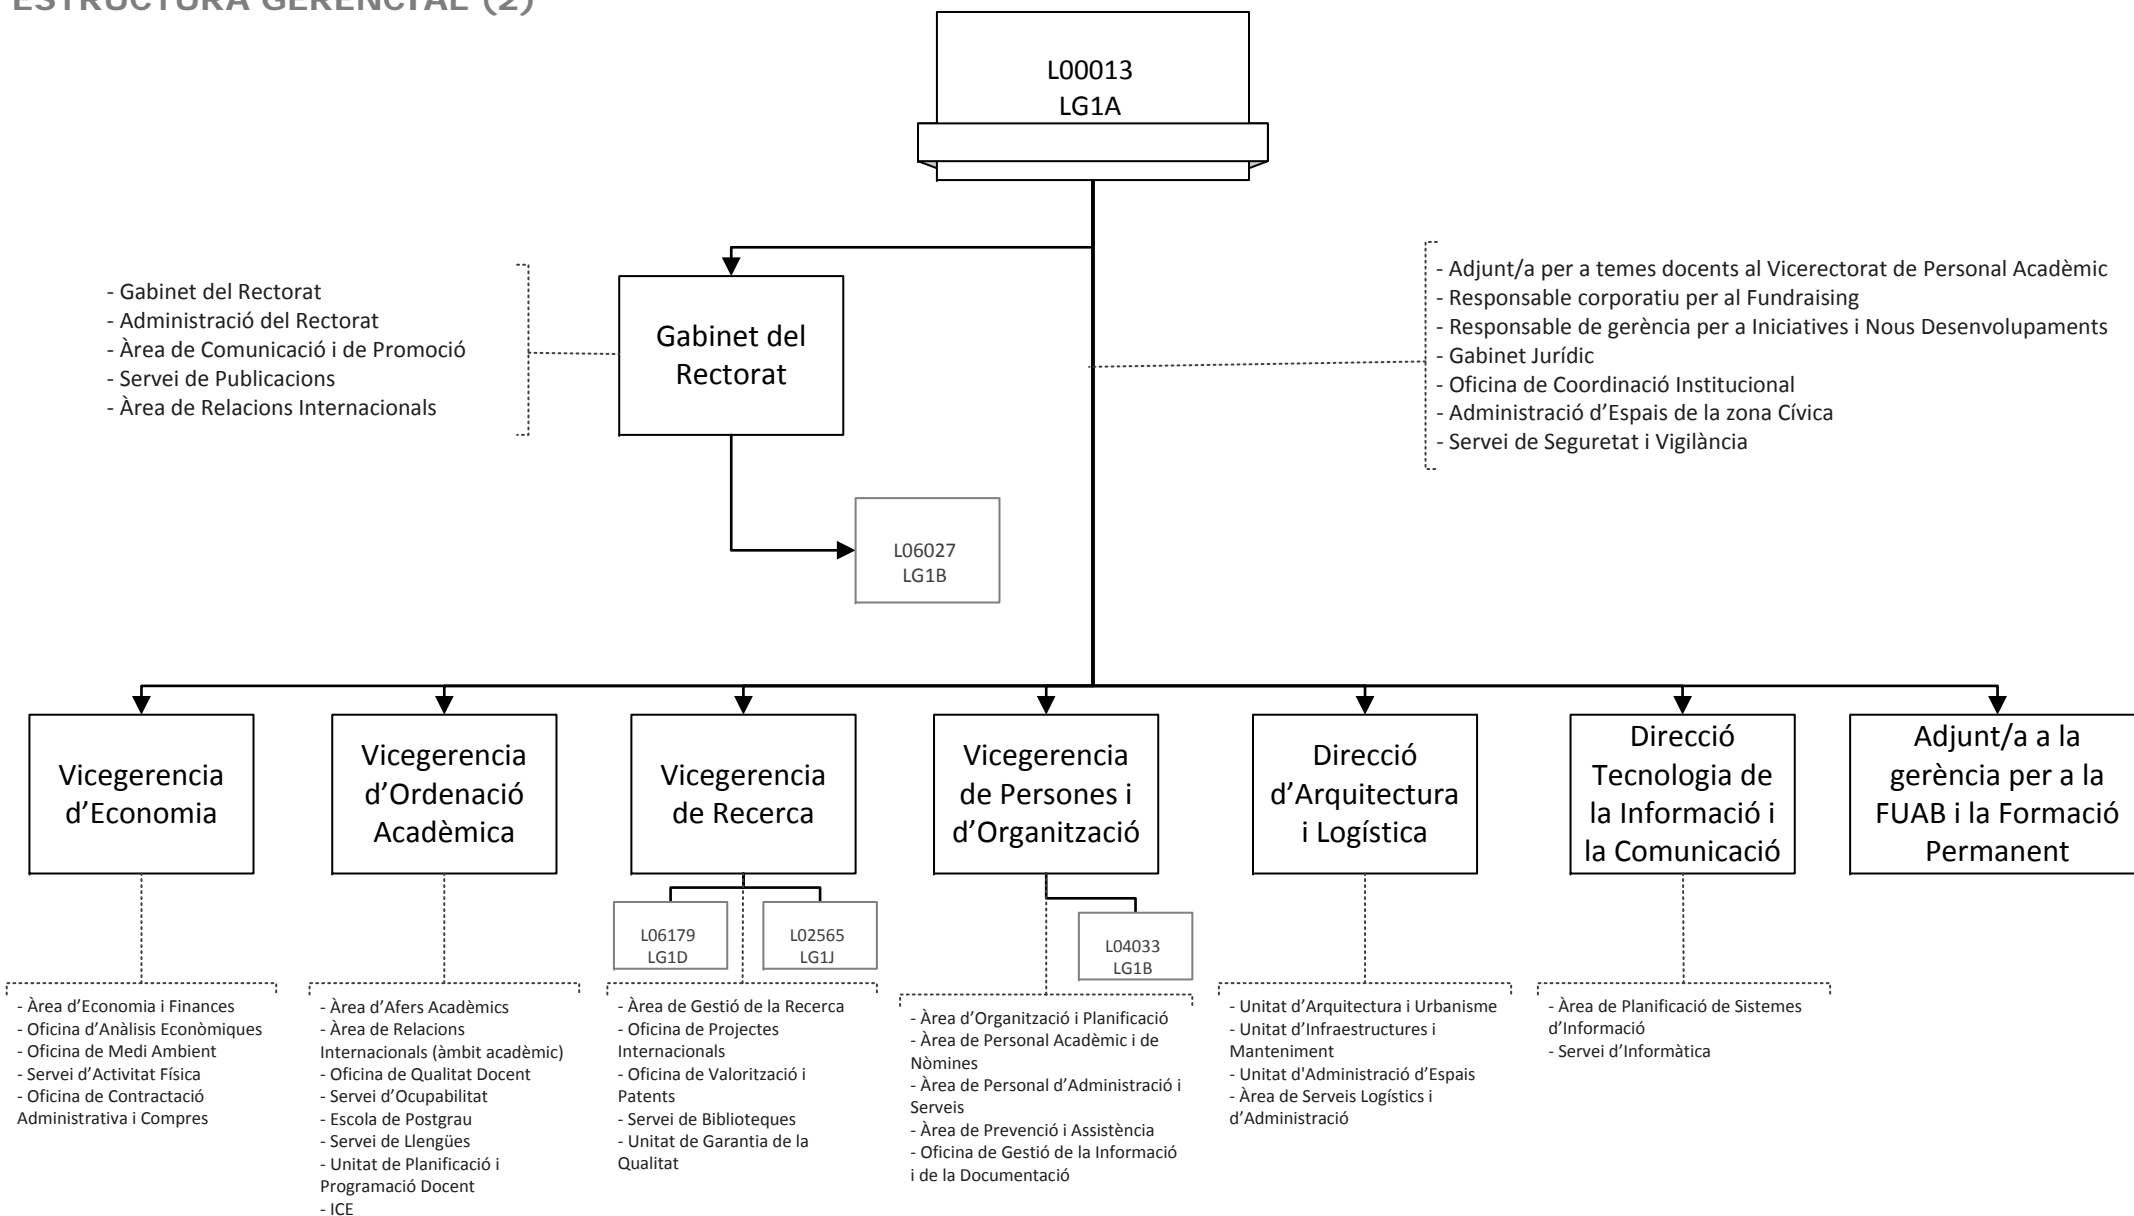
ESTRUCTURA GERENCIAL (2)

L00013
LG1A

- Gabinet del Rectorat
- Administració del Rectorat
- Àrea de Comunicació i de Promoció
- Servei de Publicacions
- Àrea de Relacions Internacionals

Gabinet del Rectorat

- Adjunt/a per a temes docents al Vicerectorat de Personal Acadèmic
- Responsable corporatiu per al Fundraising
- Responsable de gerència per a Iniciatives i Nous Desenvolupaments
- Gabinet Jurídic
- Oficina de Coordinació Institucional
- Administració d'Espais de la zona Cívica
- Servei de Seguretat i Vigilància

L06027
LG1B

Vicegerencia d'Economia

- Àrea d'Economia i Finances
- Oficina d'Anàlisis Econòmiques
- Oficina de Medi Ambient
- Servei d'Activitat Física
- Oficina de Contractació Administrativa i Compres

Vicegerencia d'Ordenació Acadèmica

- Àrea d'Afers Acadèmics
- Àrea de Relacions Internacionals (àmbit acadèmic)
- Oficina de Qualitat Docent
- Servei d'Ocupabilitat
- Escola de Postgrau
- Servei de Llengües
- Unitat de Planificació i Programació Docent
- ICE

Vicegerencia de Recerca

L06179
LG1D

L02565
LG1J

- Àrea de Gestió de la Recerca
- Oficina de Projectes Internacionals
- Oficina de Valorització i Patents
- Servei de Biblioteques
- Unitat de Garantia de la Qualitat

Vicegerencia de Persones i d'Organització

L04033
LG1B

- Àrea d'Organització i Planificació
- Àrea de Personal Acadèmic i de Nòmines
- Àrea de Personal d'Administració i Serveis
- Àrea de Prevenció i Assistència
- Oficina de Gestió de la Informació i de la Documentació

Direcció d'Arquitectura i Logística

- Unitat d'Arquitectura i Urbanisme
- Unitat d'Infraestructures i Manteniment
- Unitat d'Administració d'Espais
- Àrea de Serveis Logístics i d'Administració

Direcció Tecnologia de la Informació i la Comunicació

- Àrea de Planificació de Sistemes d'Informació
- Servei d'Informàtica

Adjunt/a a la gerència per a la FUAB i la Formació Permanent